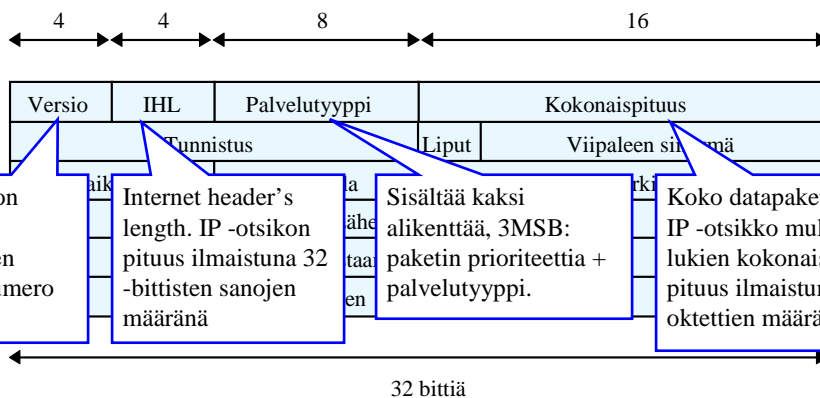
4 4 8 16

| Versio | IHL | Palvelutyyppi | Kokonaispituus |
|---|---|---|---|
| Tunnistus | | Liput | Viipaleen si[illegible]mä |

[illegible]aik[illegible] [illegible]a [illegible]ähe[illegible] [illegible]taa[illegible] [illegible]en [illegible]rki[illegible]

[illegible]on
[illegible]en
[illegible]mero

Internet header's length. IP -otsikon pituus ilmaistuna 32 -bittisten sanojen määränä

Sisältää kaksi alikenttää, 3MSB: paketin prioriteettia + palvelutyyppi.

Koko datapake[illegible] IP -otsikko mu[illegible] lukien kokonai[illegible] pituus ilmaistu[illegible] oktettien määr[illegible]

32 bittiä